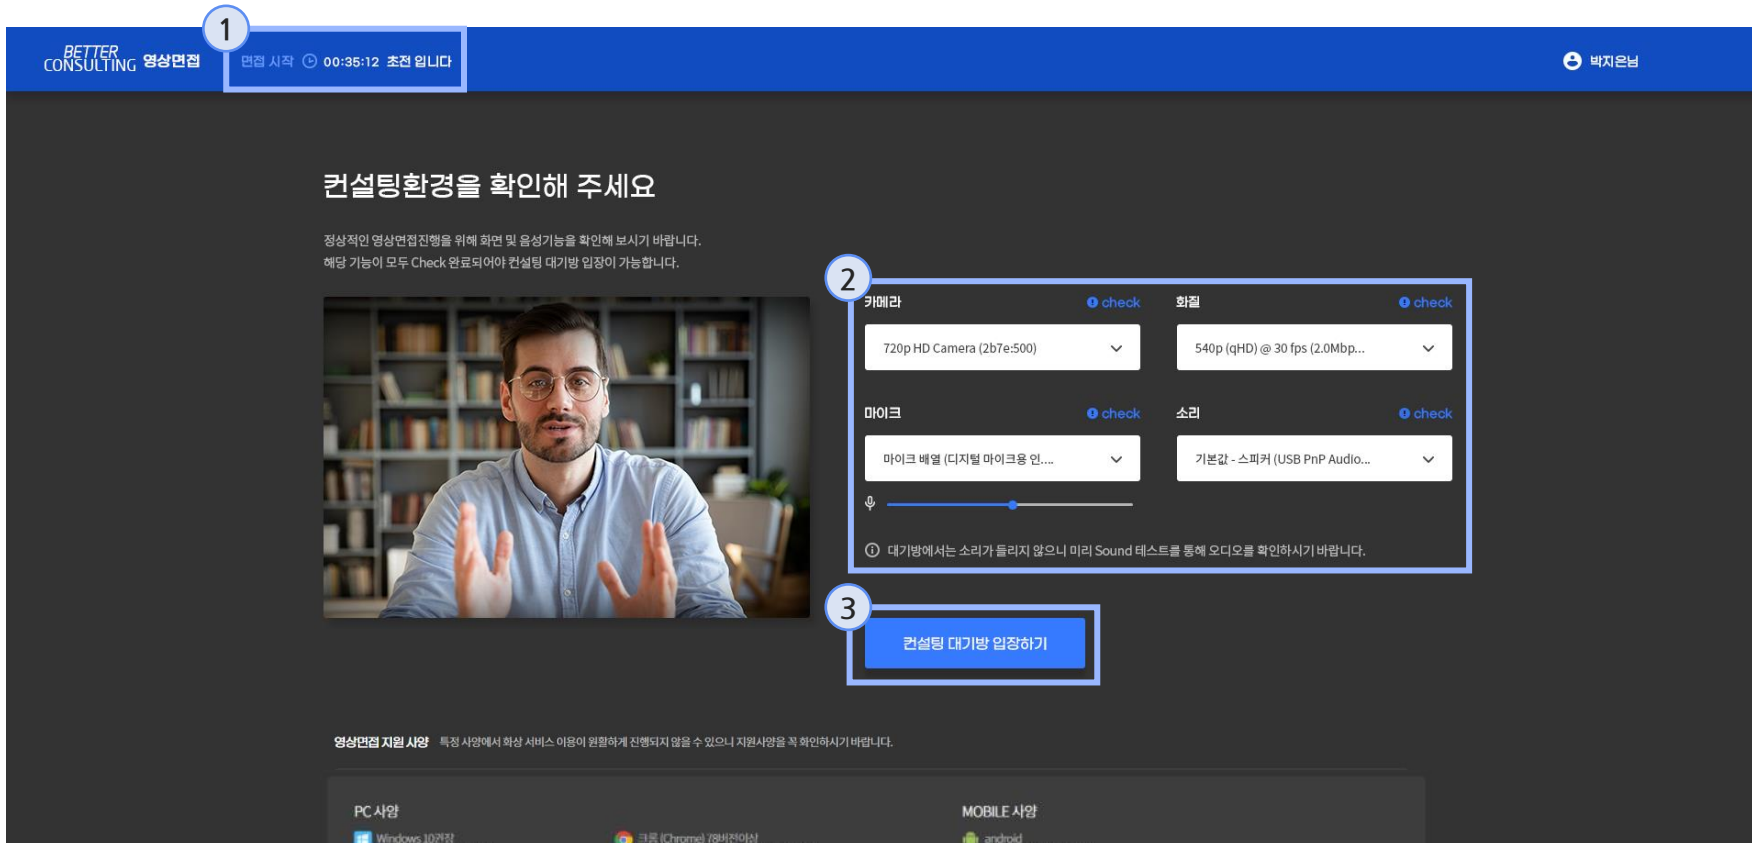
1

BETTER CONSULTING 영상면접

면접 시작 00:35:12 초전 입니다

박지은님

컨설팅환경을 확인해 주세요

정상적인 영상면접진행을 위해 화면 및 음성기능을 확인해 보시기 바랍니다.
해당 기능이 모두 Check 완료되어야 컨설팅 대기방 입장이 가능합니다.

2

카메라 check

720p HD Camera (2b7e:500)

화질 check

540p (qHD) @ 30 fps (2.0Mbp...

마이크 check

마이크 배열 (디지털 마이크용 인...

소리 check

기본값 - 스피커 (USB PnP Audio...

대기방에서는 소리가 들리지 않으니 미리 Sound 테스트를 통해 오디오를 확인하시기 바랍니다.

3

컨설팅 대기방 입장하기

영상면접 지원 사양 특정 사양에서 화상 서비스 이용이 원활하게 진행되지 않을 수 있으니 지원사양을 꼭 확인하시기 바랍니다.

PC 사양

Windows 10권장

크롬 (Chrome) 78버전이상

MOBILE 사양

android